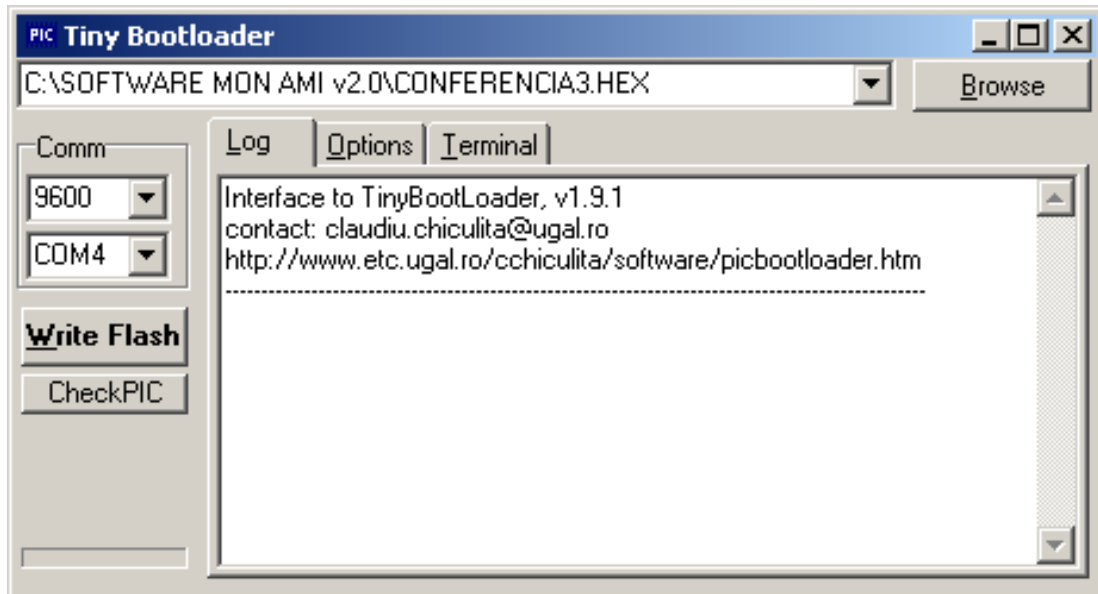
PIC Tiny Bootloader

C:\SOFTWARE MON AMI v2.0\CONFERENCIA3.HEX

Browse

Comm

9600

COM4

Write Flash

CheckPIC

Log

Options

Terminal

Interface to TinyBootLoader, v1.9.1
contact: claudiu.chiculita@ugal.ro
http://www.etc.ugal.ro/cchiculita/software/picbootloader.htm
--------------------------------------------------------------------------------